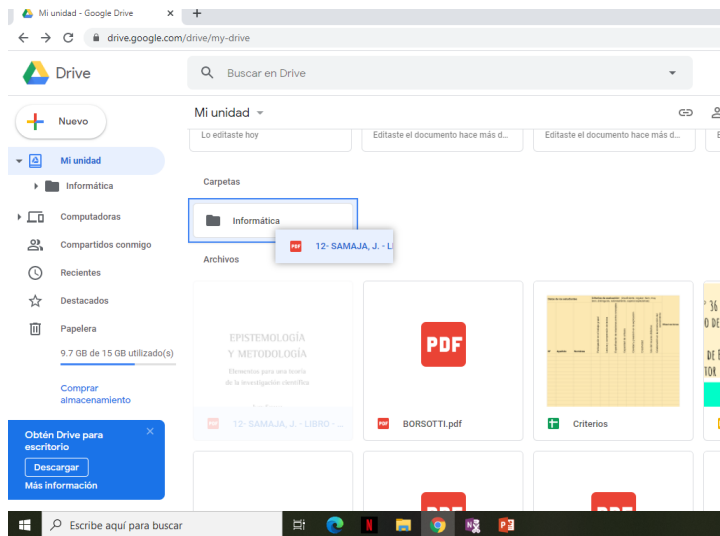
Mi unidad - Google Drive ×
drive.google.com/drive/my-drive

Drive

Buscar en Drive

Nuevo

Mi unidad

Informática

Computadoras

Compartidos conmigo

Recientes

Destacados

Papelera

9.7 GB de 15 GB utilizado(s)

Comprar almacenamiento

Obtén Drive para escritorio

Descargar

Más información

Mi unidad

Lo editaste hoy

Editaste el documento hace más d...

Editaste el documento hace más d...

Carpetas

Informática

12- SAMAJA, J. - LI

Archivos

EPISTEMOLOGÍA Y METODOLOGÍA

Elementos para una teoría de la investigación científica

12- SAMAJA, J. - LIBRO - ...

PDF

BORSOTTI.pdf

Criterios

PDF

PDF

Escribe aquí para buscar